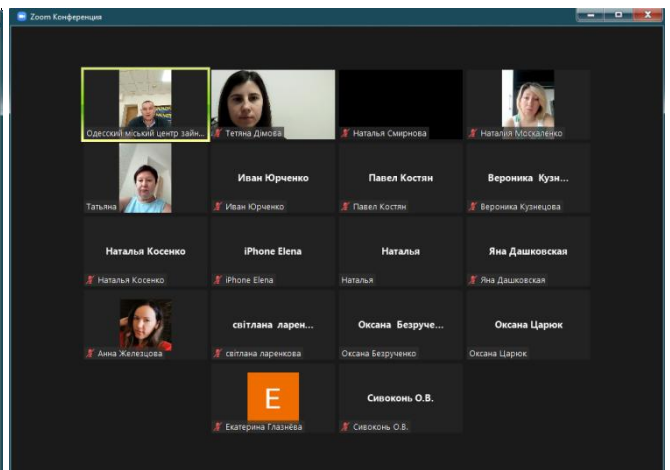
Zoom Конференция

Одеський міський центр зайн...
Тетяна Дімова
Наталья Смирнова
Наталія Москаленко

Татьяна
Иван Юрченко
Иван Юрченко
Павел Костян
Павел Костян
Вероника Кузн...
Вероника Кузнецова

Наталья Косенко
Наталья Косенко
iPhone Elena
iPhone Elena
Наталья
Наталья
Яна Дашковская
Яна Дашковская

Анна Железцова
світлана ларен...
світлана ларенкова
Оксана Безруче...
Оксана Безрученко
Оксана Царюк
Оксана Царюк

E
Екатерина Глазнёва
Сивоконь О.В.
Сивоконь О.В.